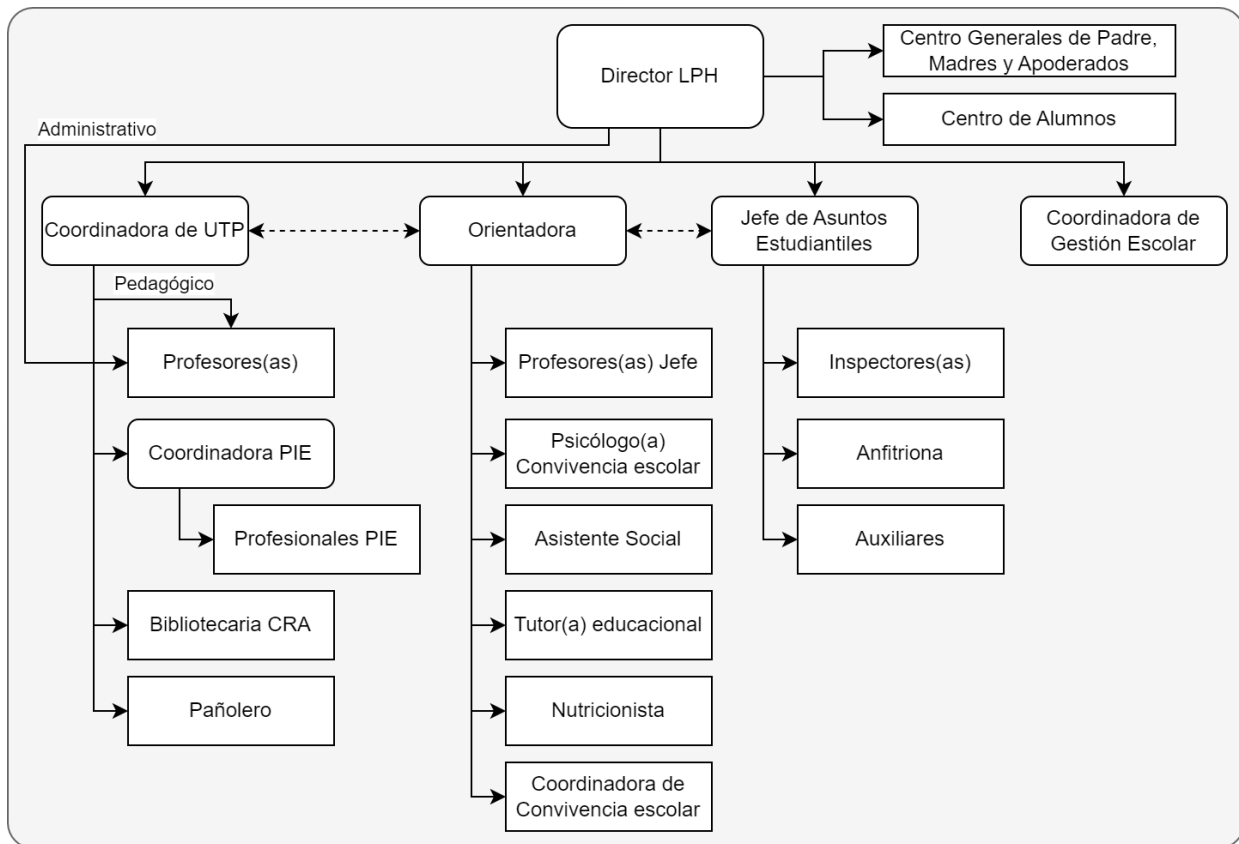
Director LPH

Centro Generales de Padre, Madres y Apoderados

Centro de Alumnos

Administrativo

Coordinadora de UTP

Orientadora

Jefe de Asuntos Estudiantiles

Coordinadora de Gestión Escolar

Pedagógico

Profesores(as)

Coordinadora PIE

Profesionales PIE

Bibliotecaria CRA

Pañolero

Profesores(as) Jefe

Psicólogo(a) Convivencia escolar

Asistente Social

Tutor(a) educacional

Nutricionista

Coordinadora de Convivencia escolar

Inspectores(as)

Anfitriona

Auxiliares